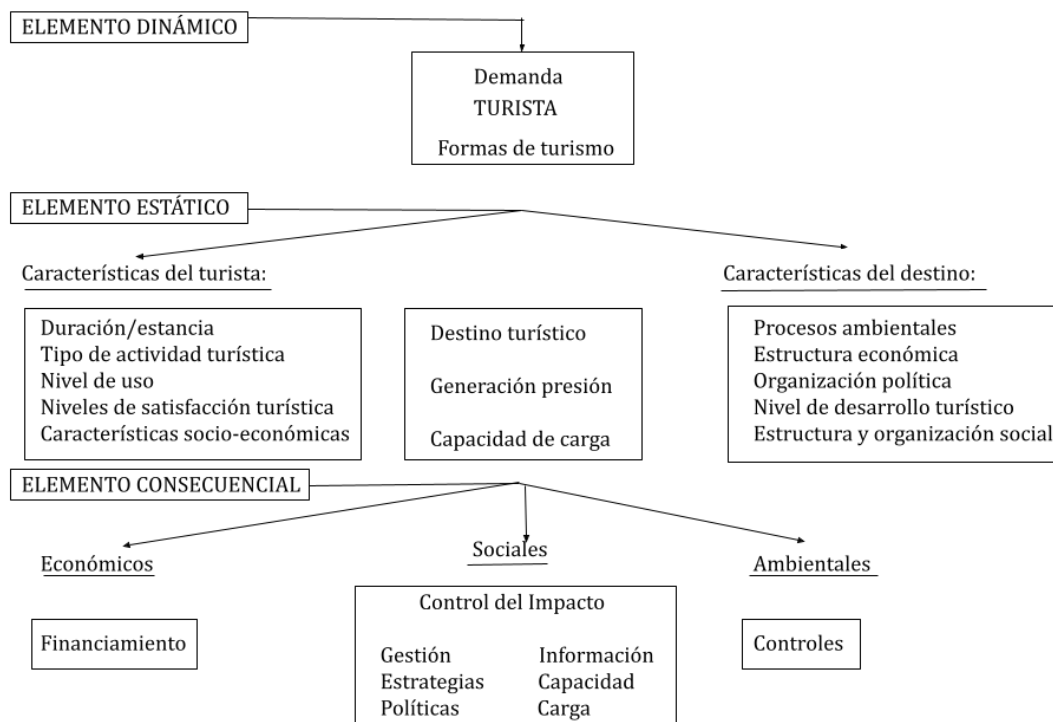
ELEMENTO DINÁMICO

Demanda
TURISTA
Formas de turismo

ELEMENTO ESTÁTICO

Características del turista:

Duración/estancia
Tipo de actividad turística
Nivel de uso
Niveles de satisfacción turística
Características socio-económicas

Destino turístico
Generación presión
Capacidad de carga

Características del destino:

Procesos ambientales
Estructura económica
Organización política
Nivel de desarrollo turístico
Estructura y organización social

ELEMENTO CONSECUENCIAL

Económicos

Financiamiento

Sociales

Control del Impacto

Gestión
Estrategias
Políticas

Información
Capacidad
Carga

Ambientales

Controles